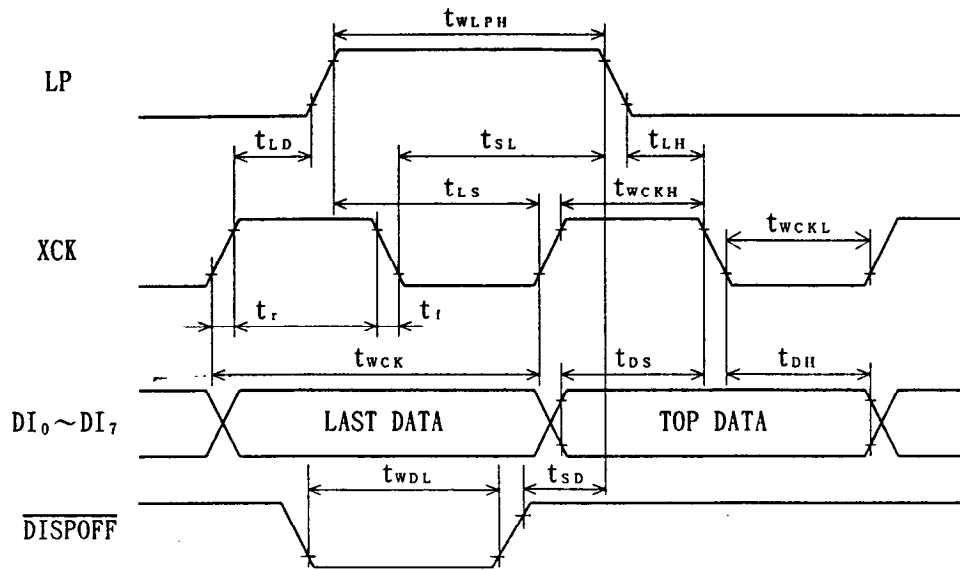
$t_{WLPH}$

LP

$t_{LD}$

$t_{SL}$

$t_{LH}$

$t_{LS}$

$t_{WCKH}$

XCK

$t_{WCKL}$

$t_r$

$t_f$

$t_{WCK}$

$t_{DS}$

$t_{DH}$

$DI_0 \sim DI_7$

LAST DATA

TOP DATA

$t_{WDL}$

$t_{SD}$

$\overline{DISPOFF}$